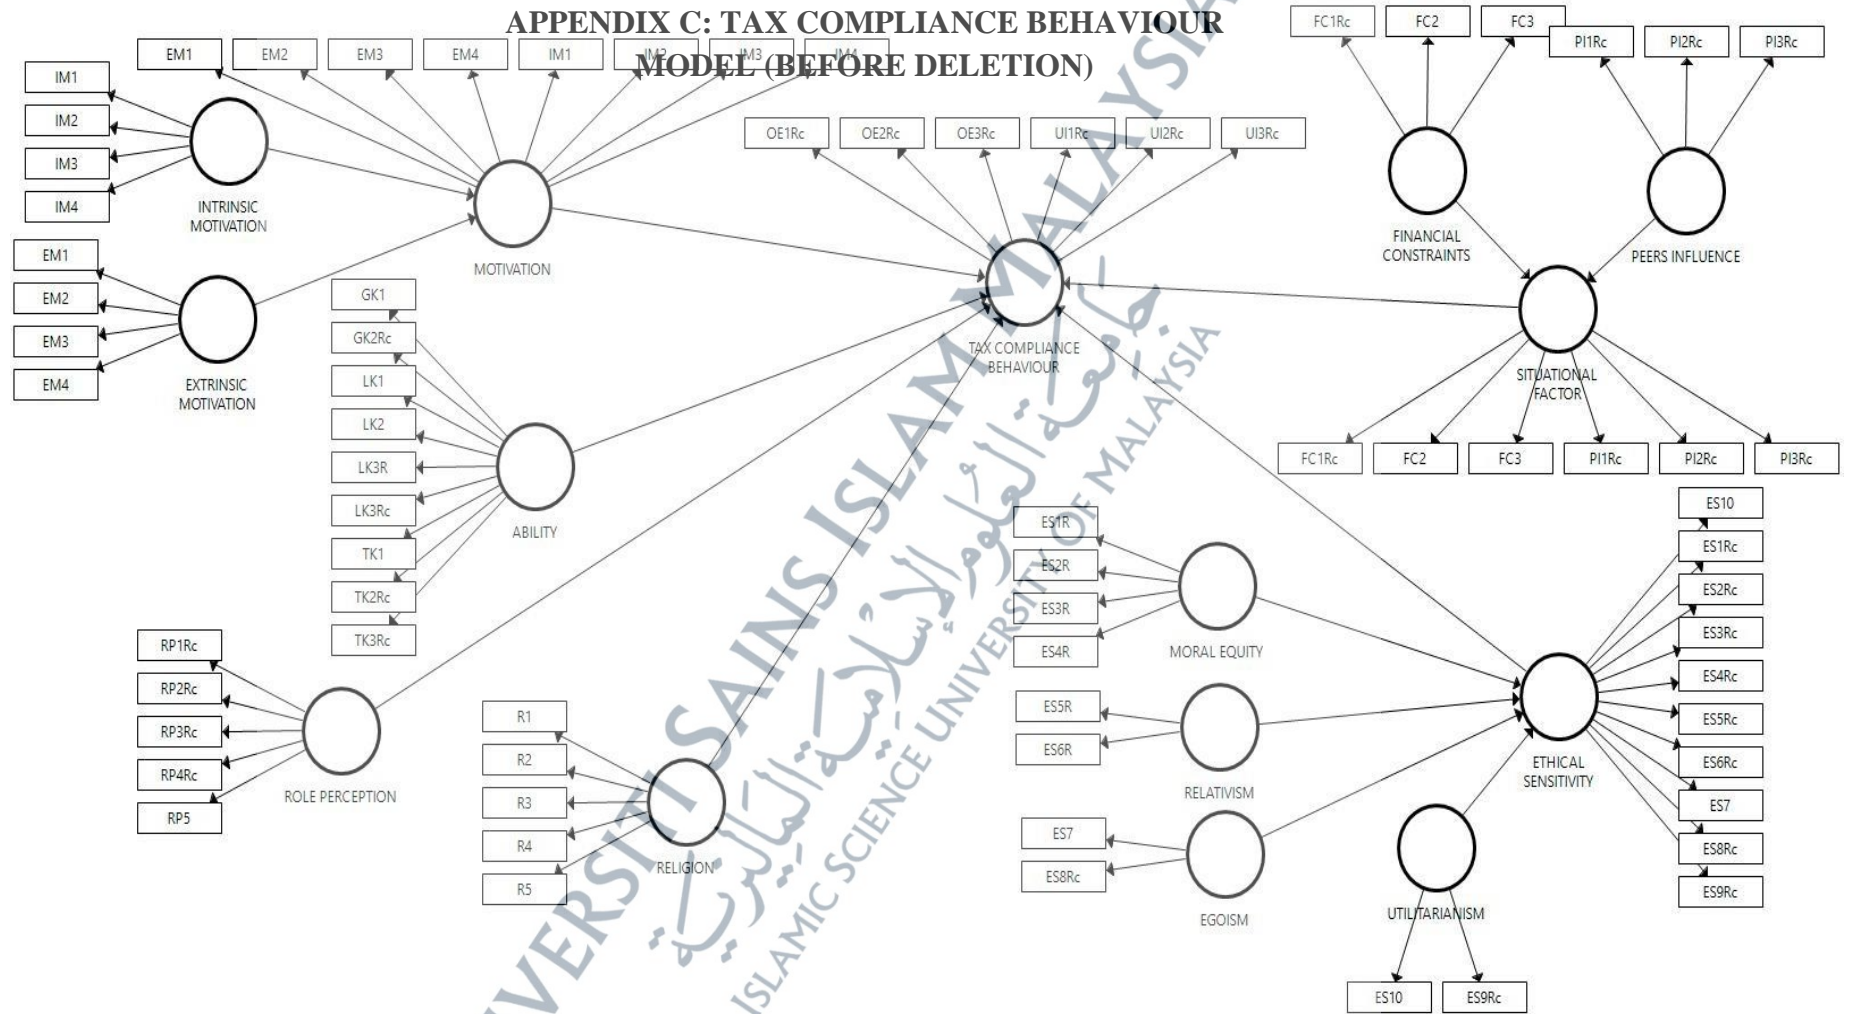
APPENDIX C: TAX COMPLIANCE BEHAVIOUR MODEL (BEFORE DELETION)

EM1 EM2 EM3 EM4 IM1 IM2 IM3 IM4

FC1Rc FC2 FC3

PI1Rc PI2Rc PI3Rc

IM1
IM2
IM3
IM4

INTRINSIC MOTIVATION

EM1
EM2
EM3
EM4

EXTRINSIC MOTIVATION

MOTIVATION

OE1Rc OE2Rc OE3Rc UI1Rc UI2Rc UI3Rc

FINANCIAL CONSTRAINTS

PEERS INFLUENCE

TAX COMPLIANCE BEHAVIOUR

SITUATIONAL FACTOR

FC1Rc FC2 FC3 PI1Rc PI2Rc PI3Rc

GK1
GK2Rc
LK1
LK2
LK3R
LK3Rc
TK1
TK2Rc
TK3Rc

ABILITY

RP1Rc
RP2Rc
RP3Rc
RP4Rc
RP5

ROLE PERCEPTION

R1
R2
R3
R4
R5

RELIGION

ES1R
ES2R
ES3R
ES4R

MORAL EQUITY

ES5R
ES6R

RELATIVISM

ES7
ES8Rc

EGOISM

UTILITARIANISM

ES10 ES9Rc

ETHICAL SENSITIVITY

ES10
ES1Rc
ES2Rc
ES3Rc
ES4Rc
ES5Rc
ES6Rc
ES7
ES8Rc
ES9Rc

UNIVERSITI SAINS ISLAM MALAYSIA
ISLAMIC SCIENCE UNIVERSITY OF MALAYSIA